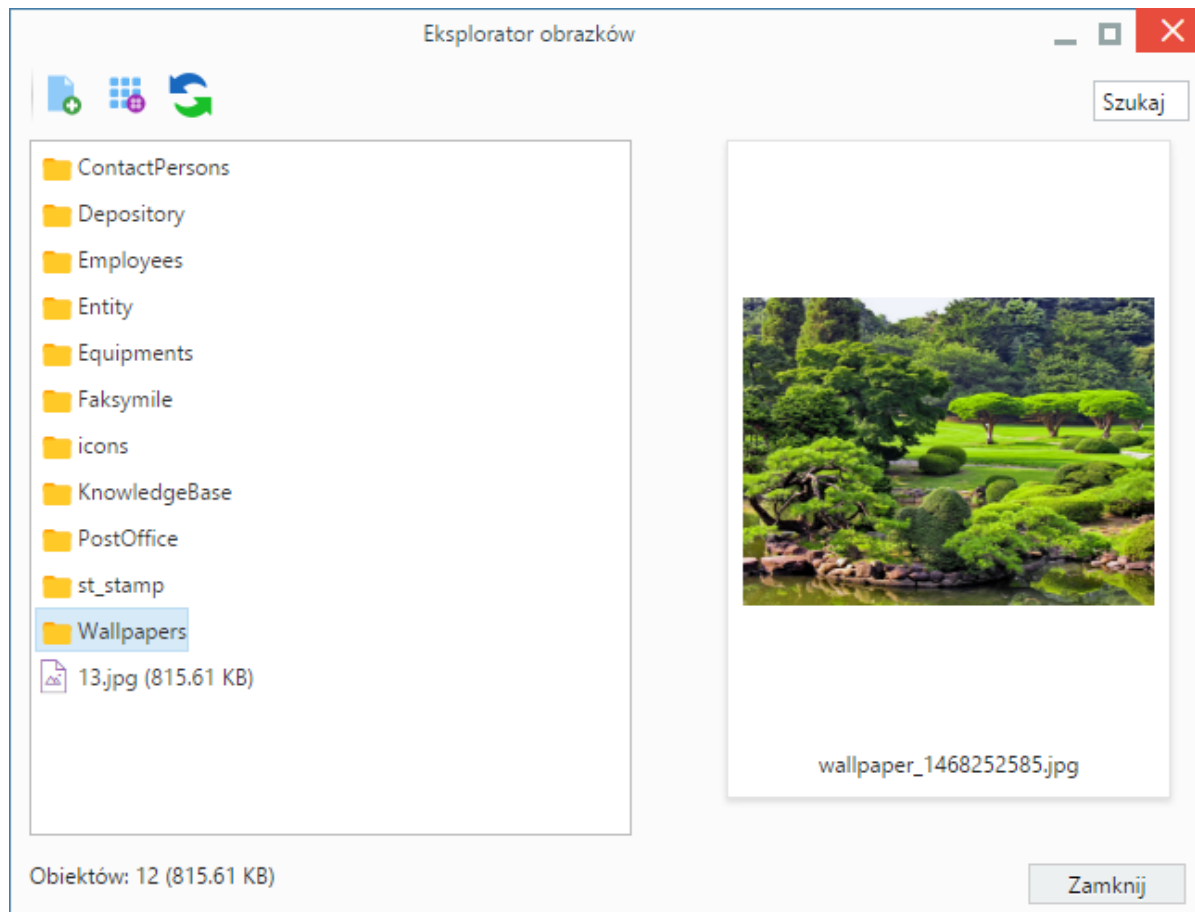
Eksplorator obrazków

Szukaj

ContactPersons
Depository
Employees
Entity
Equipments
Faksymile
icons
KnowledgeBase
PostOffice
st_stamp
Wallpapers
13.jpg (815.61 KB)

wallpaper_1468252585.jpg

Obiektów: 12 (815.61 KB)

Zamknij